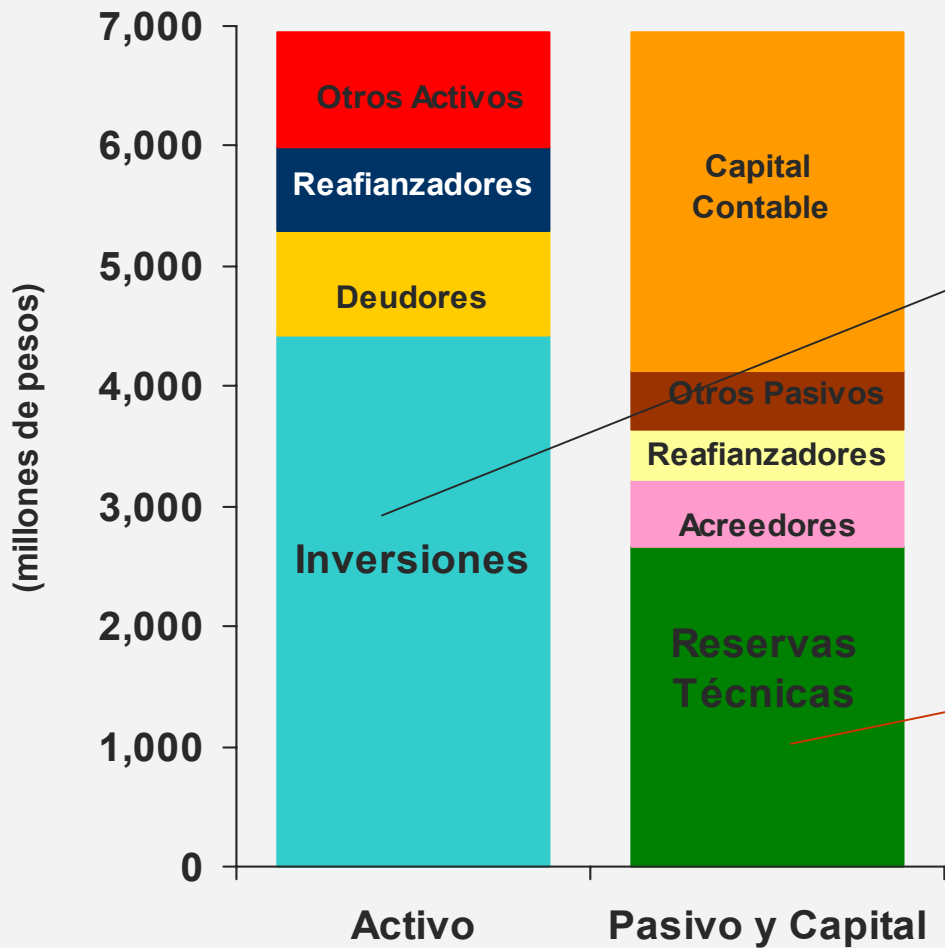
7,000
6,000
5,000
4,000
3,000
2,000
1,000
0

(millones de pesos)

Otros Activos
Reafianzadores
Deudores
Inversiones

Capital Contable
Otros Pasivos
Reafianzadores
Acreedores
Reservas Técnicas

Activo
Pasivo y Capital